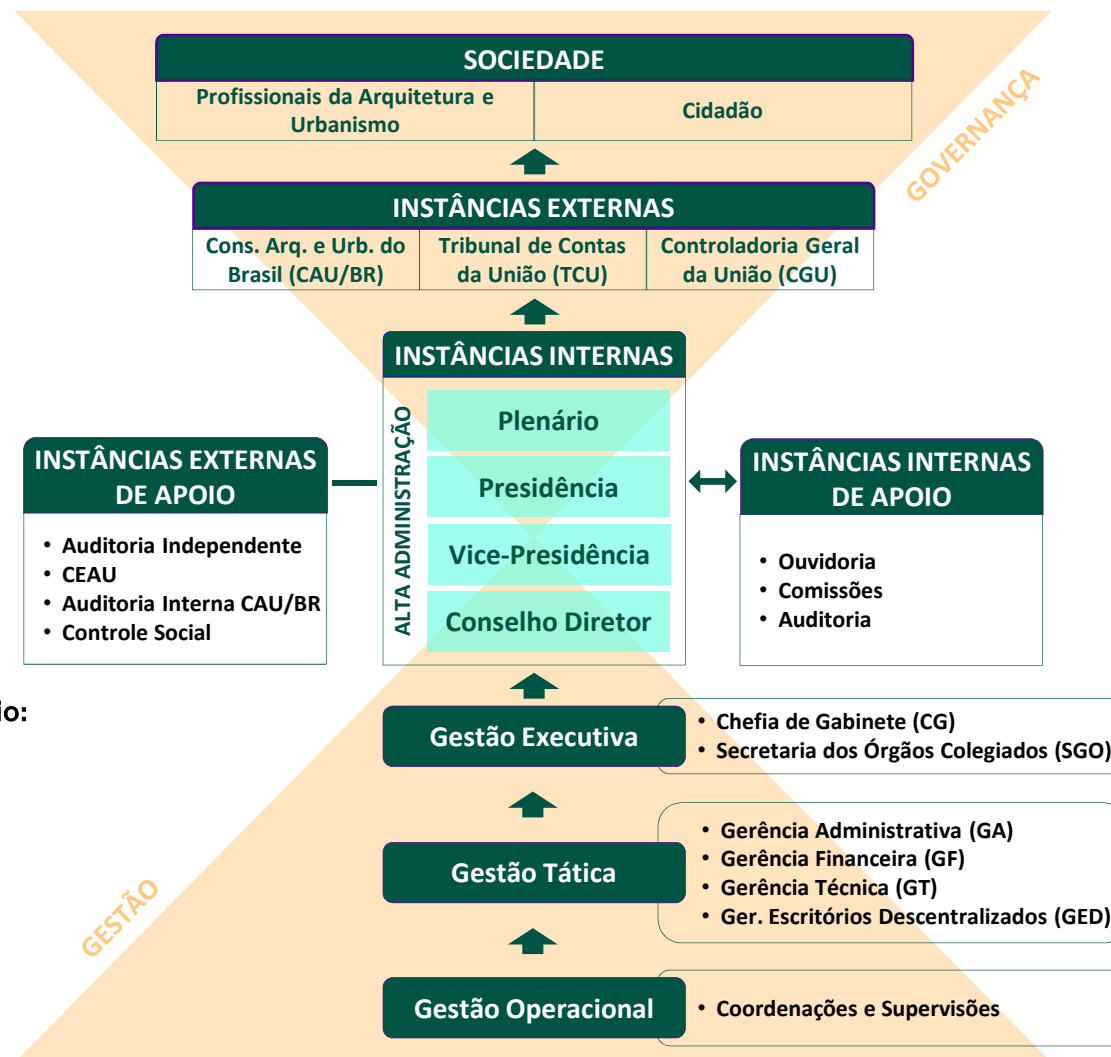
SOCIEDADE

| Profissionais da Arquitetura e Urbanismo | Cidadão |
|---|---|

GOVERNANÇA

INSTÂNCIAS EXTERNAS

| Cons. Arq. e Urb. do Brasil (CAU/BR) | Tribunal de Contas da União (TCU) | Controladoria Geral da União (CGU) |
|---|---|---|

INSTÂNCIAS INTERNAS

ALTA ADMINISTRAÇÃO

Plenário

Presidência

Vice-Presidência

Conselho Diretor

INSTÂNCIAS EXTERNAS DE APOIO

• Auditoria Independente
• CEAU
• Auditoria Interna CAU/BR
• Controle Social

INSTÂNCIAS INTERNAS DE APOIO

• Ouvidoria
• Comissões
• Auditoria

io:

Gestão Executiva

• Chefia de Gabinete (CG)
• Secretaria dos Órgãos Colegiados (SGO)

Gestão Tática

• Gerência Administrativa (GA)
• Gerência Financeira (GF)
• Gerência Técnica (GT)
• Ger. Escritórios Descentralizados (GED)

GESTÃO

Gestão Operacional

• Coordenações e Supervisões